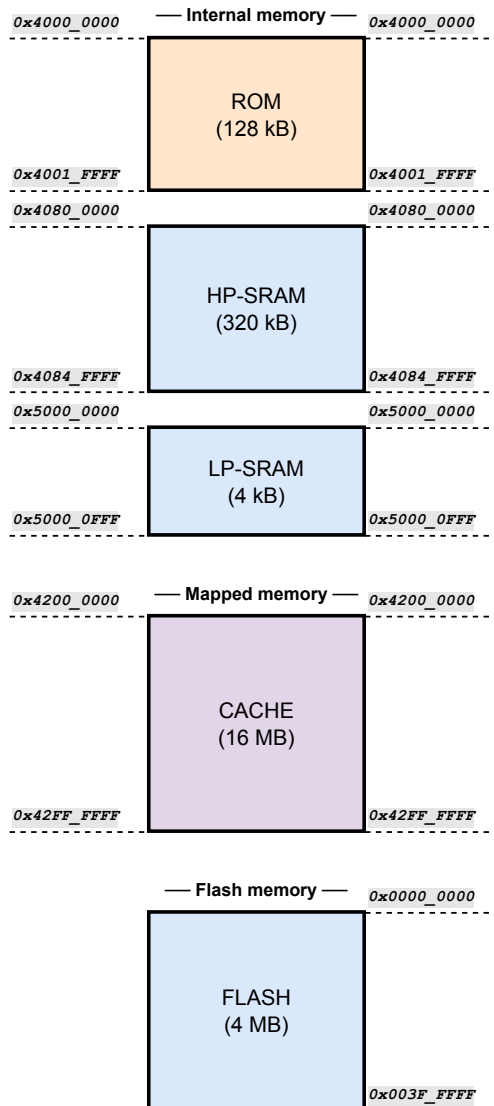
0x4000_0000 — Internal memory — 0x4000_0000

ROM
(128 kB)

0x4001_FFFF 0x4001_FFFF
0x4080_0000 0x4080_0000

HP-SRAM
(320 kB)

0x4084_FFFF 0x4084_FFFF
0x5000_0000 0x5000_0000

LP-SRAM
(4 kB)

0x5000_0FFF 0x5000_0FFF

0x4200_0000 — Mapped memory — 0x4200_0000

CACHE
(16 MB)

0x42FF_FFFF 0x42FF_FFFF

— Flash memory — 0x0000_0000

FLASH
(4 MB)

0x003F_FFFF